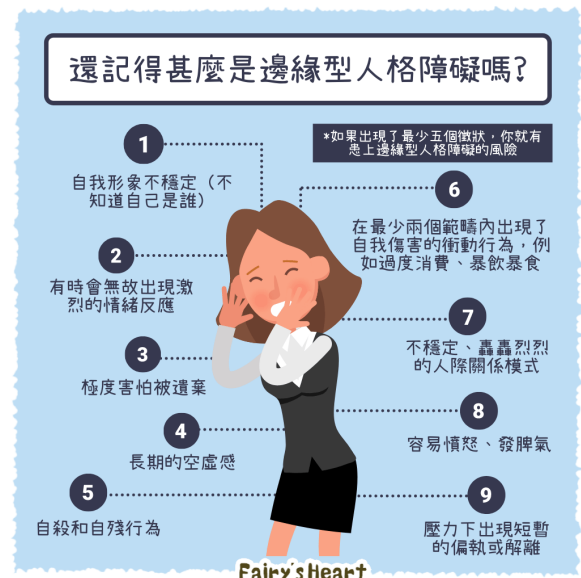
還記得甚麼是邊緣型人格障礙嗎？

*如果出現了最少五個徵狀，你就有患上邊緣型人格障礙的風險

1
自我形象不穩定（不知道自己是誰）

2
有時會無故出現激烈的情緒反應

3
極度害怕被遺棄

4
長期的空虛感

5
自殺和自殘行為

6
在最少兩個範疇內出現了自我傷害的衝動行為，例如過度消費、暴飲暴食

7
不穩定、轟轟烈烈的人際關係模式

8
容易憤怒、發脾氣

9
壓力下出現短暫的偏執或解離

Fairy's Heart